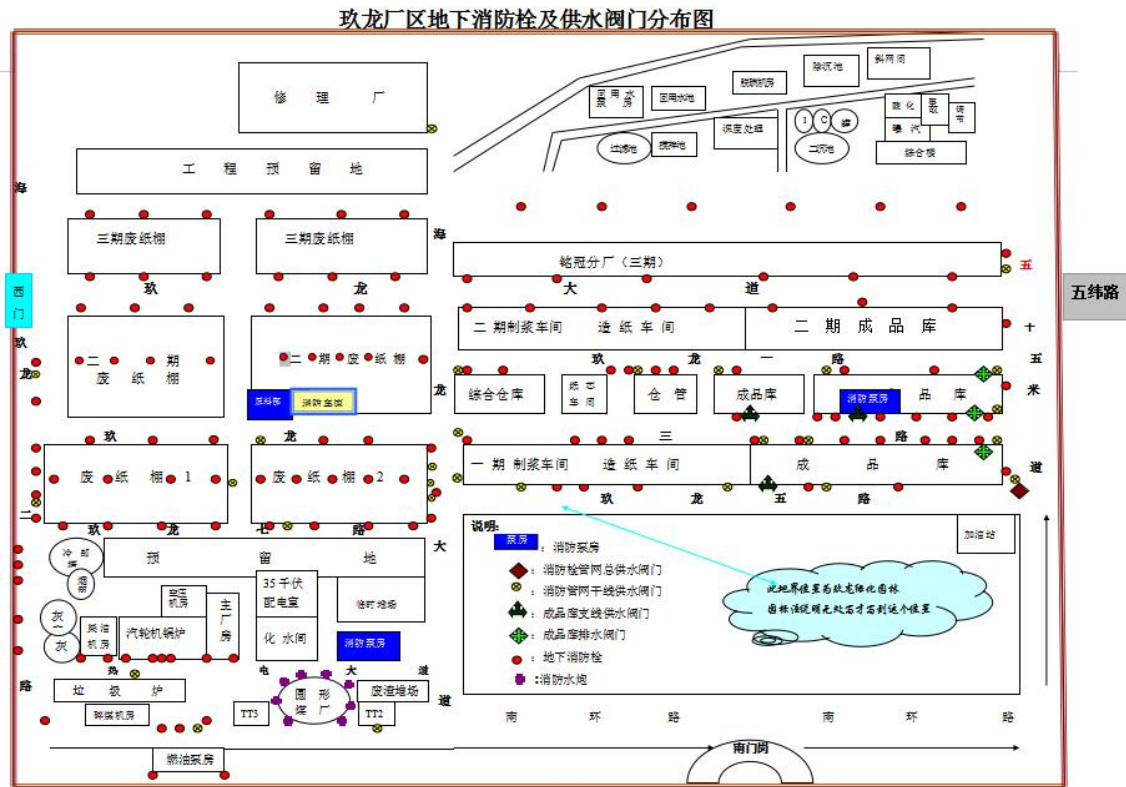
玖龙厂区地下消防栓及供水阀门分布图

修 理 厂

工 程 预 留 地

回用水泵房
回用水池
脱脱机房
除沉池
斜网间
沉淀池
调度处理
脱化
二沉池
综合楼

海

三期废纸棚
三期废纸棚

海

铭冠分厂（三期）

五

五纬路

西门

玖
龙
大
道

二期制浆车间 造纸车间
二期成品库

二 期 废 纸 棚
二 期 废 纸 棚

十

玖
龙

玖 龙 一 路

五
米

综合仓库
纸芯车间
仓管
成品库
消防泵房
品 库

消防泵房
消防室房

龙

玖 龙
三 路

一期制浆车间 造纸车间
成 品 库

道

废 纸 棚 1
废 纸 棚 2

玖 龙 五 路

二

玖 龙 七 路

说明:
泵房 ：消防泵房
：消防栓管网总供水阀门
：消防管网干线供水阀门
：成品库支线供水阀门
：成品库排水阀门
：地下消防栓
：消防水炮

加油站

此地界位置为玖龙绿化园林
园林设计说明无处可寻到这个位置

冷却塔
烟囱
预 留 地
大
空压机房
主厂房
35千伏配电室
临时堆场
灰一
灰二
柴油机房
汽轮机锅炉
化 水间
消防泵房

热
电
大
道

路

垃 圾 炉
圆形煤厂
废渣堆场
碎煤机房
TT3
TT2

道

南 环 路 南 环 路

燃油泵房
南门岗